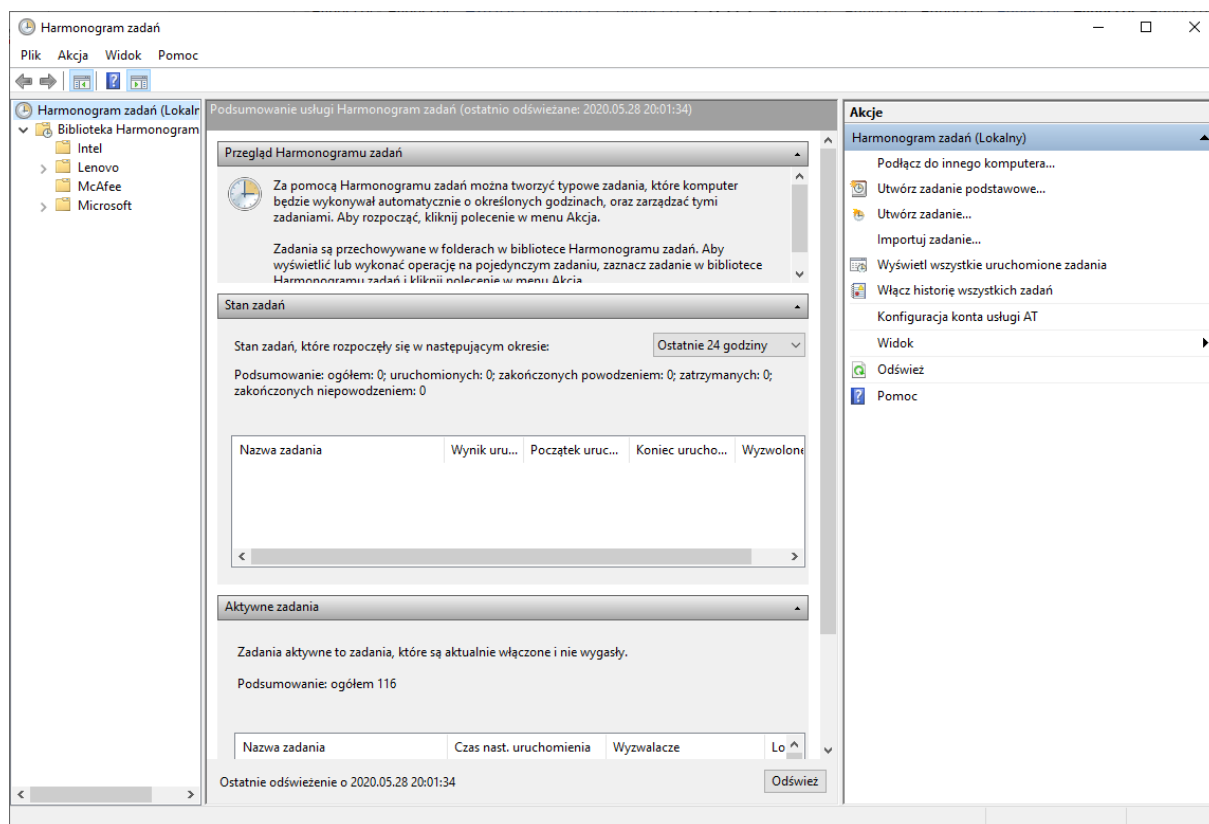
Harmonogram zadań

Plik Akcja Widok Pomoc

Harmonogram zadań (Lokaln
Biblioteka Harmonogram
Intel
Lenovo
McAfee
Microsoft

Podsumowanie usługi Harmonogram zadań (ostatnio odświeżane: 2020.05.28 20:01:34)

Przegląd Harmonogramu zadań

Za pomocą Harmonogramu zadań można tworzyć typowe zadania, które komputer będzie wykonywał automatycznie o określonych godzinach, oraz zarządzać tymi zadaniami. Aby rozpocząć, kliknij polecenie w menu Akcja.

Zadania są przechowywane w folderach w bibliotece Harmonogramu zadań. Aby wyświetlić lub wykonać operację na pojedynczym zadaniu, zaznacz zadanie w bibliotece Harmonogramu zadań i kliknij polecenie w menu Akcja.

Stan zadań

Stan zadań, które rozpoczęły się w następującym okresie: Ostatnie 24 godziny

Podsumowanie: ogółem: 0; uruchomionych: 0; zakończonych powodzeniem: 0; zatrzymanych: 0; zakończonych niepowodzeniem: 0

| Nazwa zadania | Wynik uru... | Początek uruc... | Koniec urucho... | Wyzwolone |
|---|---|---|---|---|

Aktywne zadania

Zadania aktywne to zadania, które są aktualnie włączone i nie wygasły.

Podsumowanie: ogółem 116

| Nazwa zadania | Czas nast. uruchomienia | Wyzwalacze | Lo |
|---|---|---|---|

Ostatnie odświeżenie o 2020.05.28 20:01:34

Odśwież

Akcje
Harmonogram zadań (Lokalny)
Podłącz do innego komputera...
Utwórz zadanie podstawowe...
Utwórz zadanie...
Importuj zadanie...
Wyświetl wszystkie uruchomione zadania
Włącz historię wszystkich zadań
Konfiguracja konta usługi AT
Widok
Odśwież
Pomoc